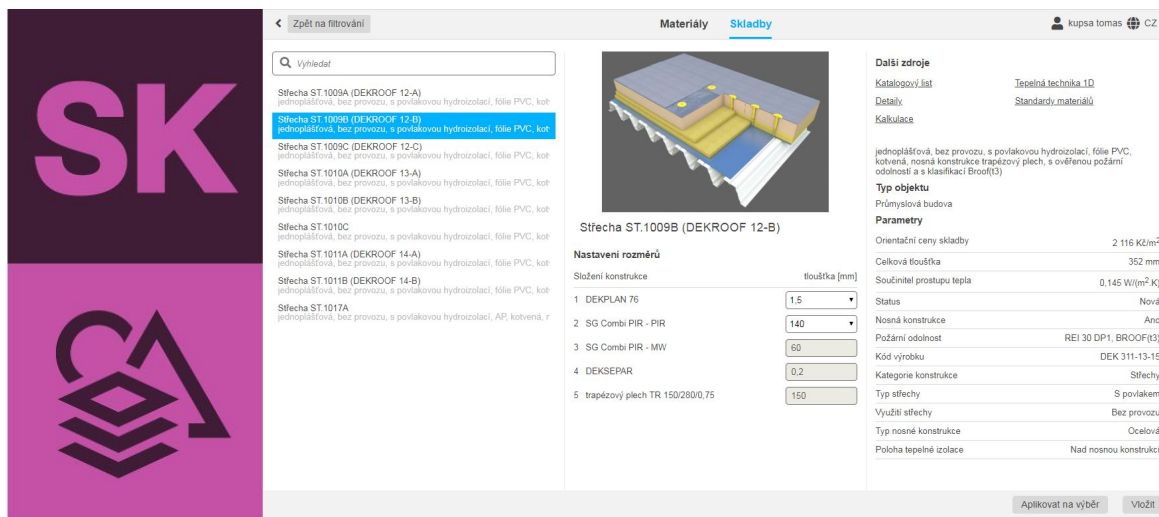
SK

Zpět na filtrování

Materiály Skladby

kupsa tomas CZ

Vyhledat

Střecha ST.1009A (DEKROOF 12-A)
jednoplášťová, bez provozu, s povlakovou hydroizolací, fólie PVC, kot

Střecha ST.1009B (DEKROOF 12-B)
jednoplášťová, bez provozu, s povlakovou hydroizolací, fólie PVC, kot

Střecha ST.1009C (DEKROOF 12-C)
jednoplášťová, bez provozu, s povlakovou hydroizolací, fólie PVC, kot

Střecha ST.1010A (DEKROOF 13-A)
jednoplášťová, bez provozu, s povlakovou hydroizolací, fólie PVC, kot

Střecha ST.1010B (DEKROOF 13-B)
jednoplášťová, bez provozu, s povlakovou hydroizolací, fólie PVC, kot

Střecha ST.1010C
jednoplášťová, bez provozu, s povlakovou hydroizolací, fólie PVC, kot

Střecha ST.1011A (DEKROOF 14-A)
jednoplášťová, bez provozu, s povlakovou hydroizolací, fólie PVC, kot

Střecha ST.1011B (DEKROOF 14-B)
jednoplášťová, bez provozu, s povlakovou hydroizolací, fólie PVC, kot

Střecha ST.1017A
jednoplášťová, bez provozu, s povlakovou hydroizolací, AP, kotvená, r

Střecha ST.1009B (DEKROOF 12-B)

Nastavení rozměrů

| Složení konstrukce | tloušťka [mm] |
|---|---|
| 1 DEKPLAN 76 | 1,5 |
| 2 SG Combi PIR - PIR | 140 |
| 3 SG Combi PIR - MW | 60 |
| 4 DEKSEPAR | 0,2 |
| 5 trapézový plech TR 150/280/0,75 | 150 |

Další zdroje

Katalogový list
Tepelná technika 1D
Detaily
Standardy materiálů
Kalkulace

jednoplášťová, bez provozu, s povlakovou hydroizolací, fólie PVC, kotvená, nosná konstrukce trapézový plech, s ověřenou požární odolností a s klasifikací Broof(t3)

Typ objektu
Průmyslová budova

Parametry

| | |
|---|---|
| Orientační ceny skladby | 2 116 Kč/m$^2$ |
| Celková tloušťka | 352 mm |
| Součinitel prostupu tepla | 0,145 W/(m$^2$ K) |
| Status | Nová |
| Nosná konstrukce | Ano |
| Požární odolnost | REI 30 DP1, BROOF(t3) |
| Kód výrobku | DEK 311-13-15 |
| Kategorie konstrukce | Střechy |
| Typ střechy | S povlakem |
| Využití střechy | Bez provozu |
| Typ nosné konstrukce | Ocelová |
| Poloha tepelné izolace | Nad nosnou konstrukcí |

Aplikovat na výběr
Vložit